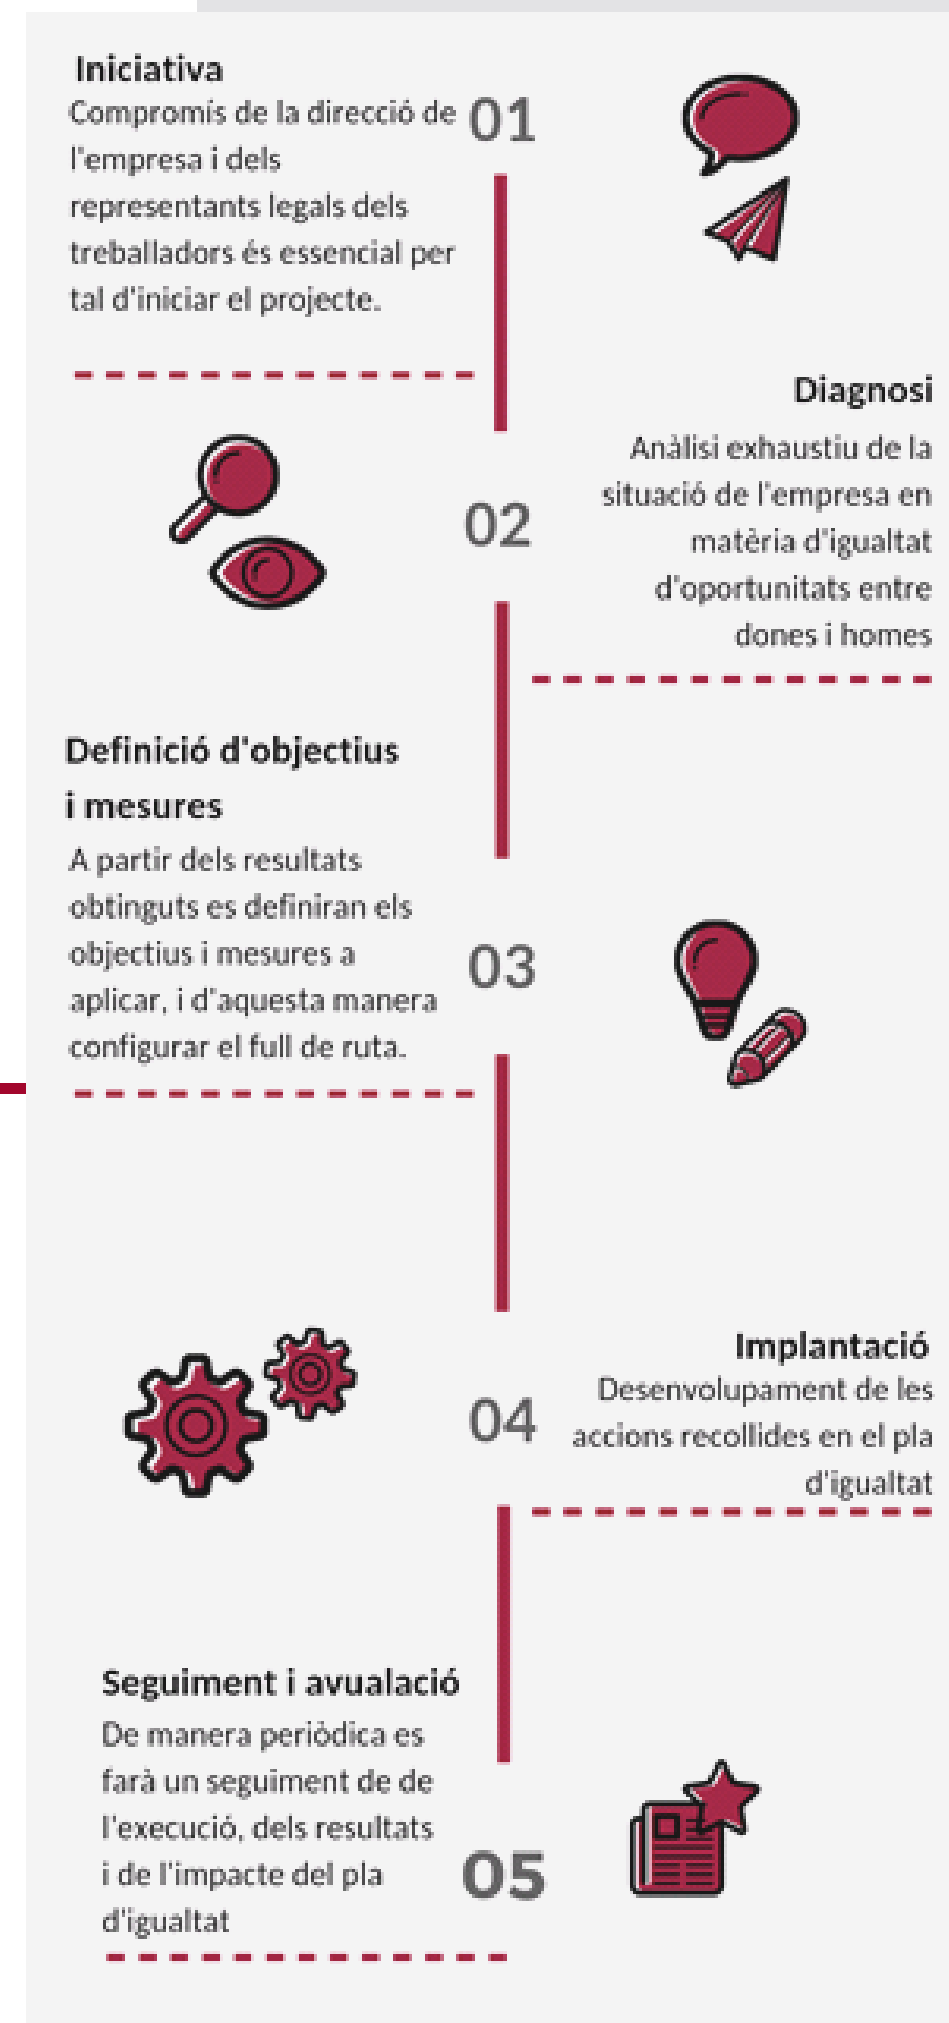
Iniciativa
Compromís de la direcció de l'empresa i dels representants legals dels treballadors és essencial per tal d'iniciar el projecte.

01

Diagnosi
Anàlisi exhaustiu de la situació de l'empresa en matèria d'igualtat d'oportunitats entre dones i homes

02

Definició d'objectius i mesures
A partir dels resultats obtinguts es definiran els objectius i mesures a aplicar, i d'aquesta manera configurar el full de ruta.

03

Implantació
Desenvolupament de les accions recollides en el pla d'igualtat

04

Seguiment i avualació
De manera periòdica es farà un seguiment de de l'execució, dels resultats i de l'impacte del pla d'igualtat

05